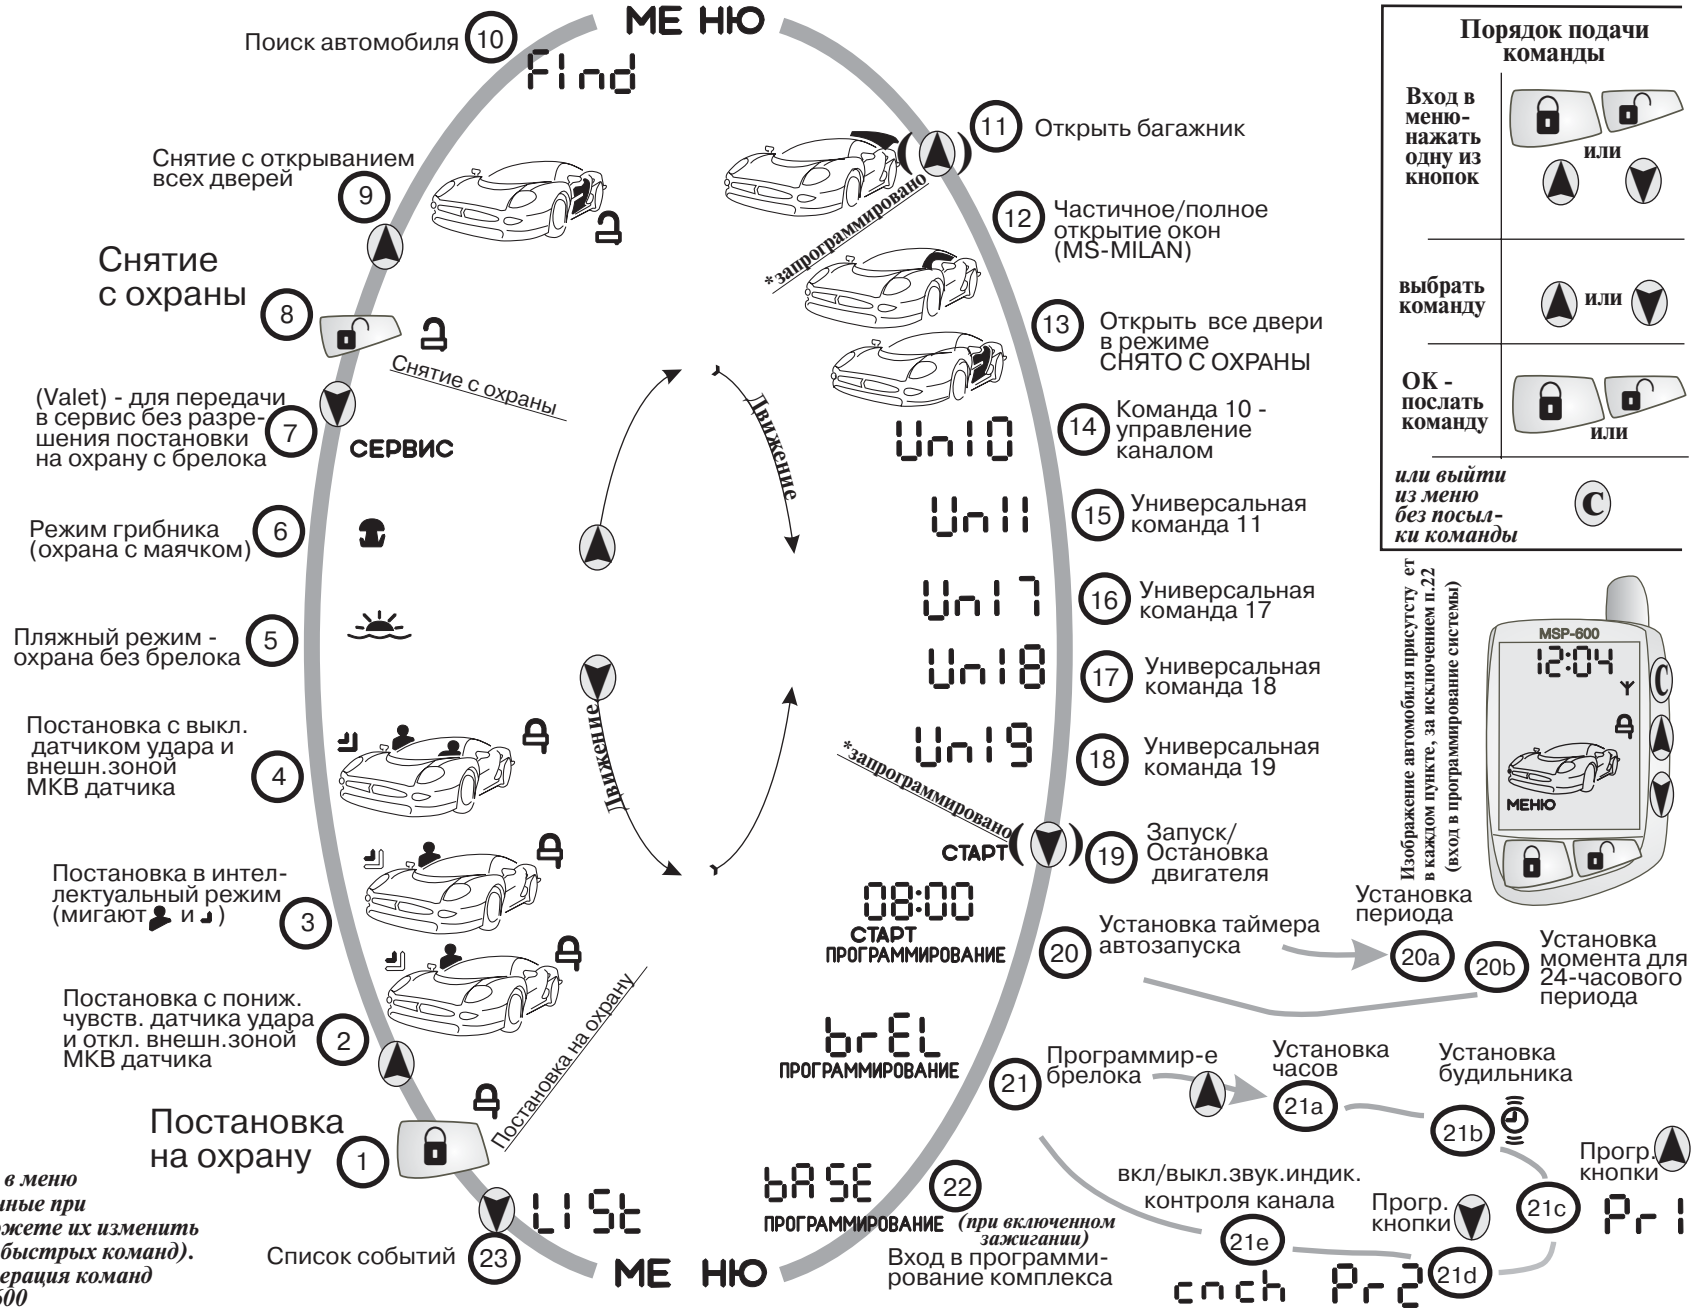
МЕ НЮ

Поиск автомобиля 10
Find

Снятие с открыванием всех дверей 9

Снятие с охраны 8

Снятие с охраны

(Valet) - для передачи в сервис без разрешения постановки на охрану с брелока 7
СЕРВИС

Режим грибника (охрана с маячком) 6

Пляжный режим - охрана без брелока 5

Постановка с выкл. датчиком удара и внешн.зоной МКВ датчика 4

Постановка в интеллектуальный режим (мигают и ) 3

Постановка с пониж. чувств. датчика удара и откл. внешн.зоной МКВ датчика 2

Постановка на охрану

Постановка на охрану 1

LISt
Список событий 23

МЕ НЮ

Движение

Движение

11 Открыть багажник
*запрограммировано

12 Частичное/полное открытие окон (MS-MILAN)

13 Открыть все двери в режиме СНЯТО С ОХРАНЫ

Un10
14 Команда 10 - управление каналом

Un11
15 Универсальная команда 11

Un17
16 Универсальная команда 17

Un18
17 Универсальная команда 18

Un19
18 Универсальная команда 19

*запрограммировано
СТАРТ
19 Запуск/ Остановка двигателя

08:00
СТАРТ
ПРОГРАММИРОВАНИЕ
20 Установка таймера автозапуска
Установка периода 20a
20b Установка момента для 24-часового периода

brEL
ПРОГРАММИРОВАНИЕ
21 Программир-е брелока
Установка часов 21a
Установка будильника 21b
Прогр. кнопки 21c
Pr1
Прогр. кнопки 21d
Pr2
вкл/выкл.звук.индик. контроля канала 21e
cnch

bASE
ПРОГРАММИРОВАНИЕ (при включенном зажигании) 22
Вход в программирование комплекса

Порядок подачи команды

| Вход в меню-нажать одну из кнопок | или |
|---|---|
| выбрать команду | или |
| ОК - послать команду | или |
| или выйти из меню без посылки команды | C |

Изображение автомобиля присутству ет в каждом пункте, за исключением п.22 (вход в программирование системы)

MSP-600
12:04
МЕНЮ

в меню
ные при
жете их изменить
быстрых команд).
ерация команд
500